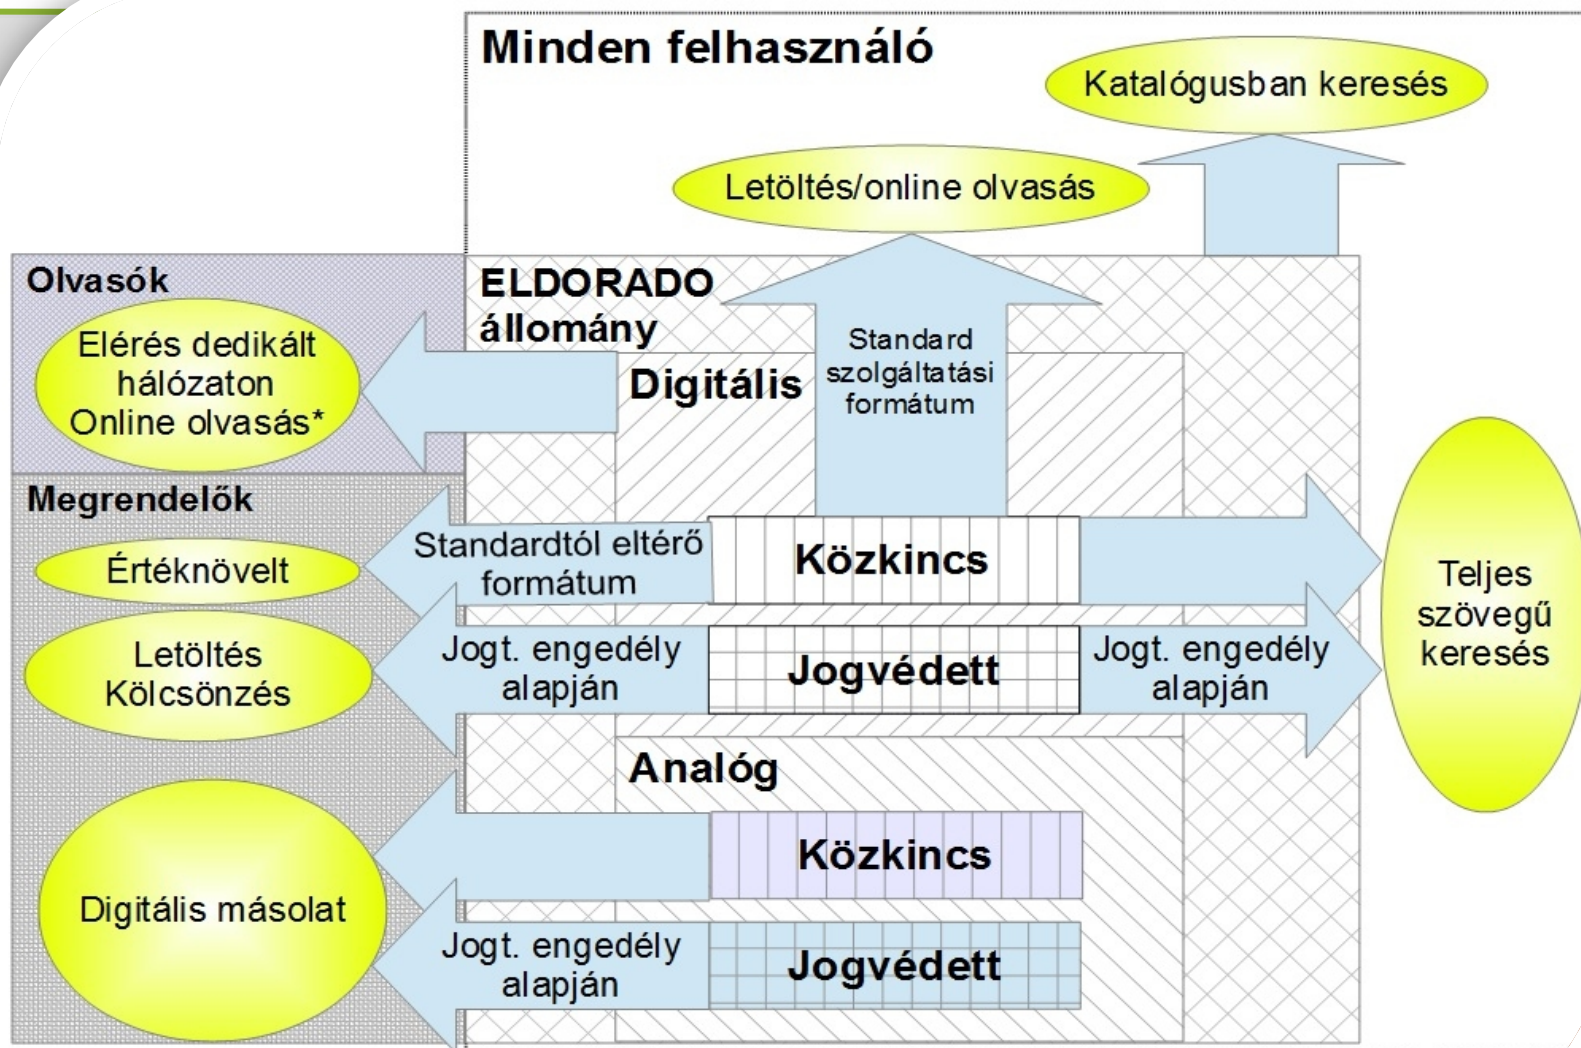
Minden felhasználó

Katalógusban keresés

Letöltés/online olvasás

Olvasók

Elérés dedikált hálózaton Online olvasás*

ELDORADO állomány

Digitális

Standard szolgáltatási formátum

Megrendelők

Értéknövelt

Standardtól eltérő formátum

Közkincs

Teljes szövegű keresés

Letöltés Kölcsönzés

Jogt. engedély alapján

Jogvédett

Jogt. engedély alapján

Analóg

Közkincs

Digitális másolat

Jogt. engedély alapján

Jogvédett